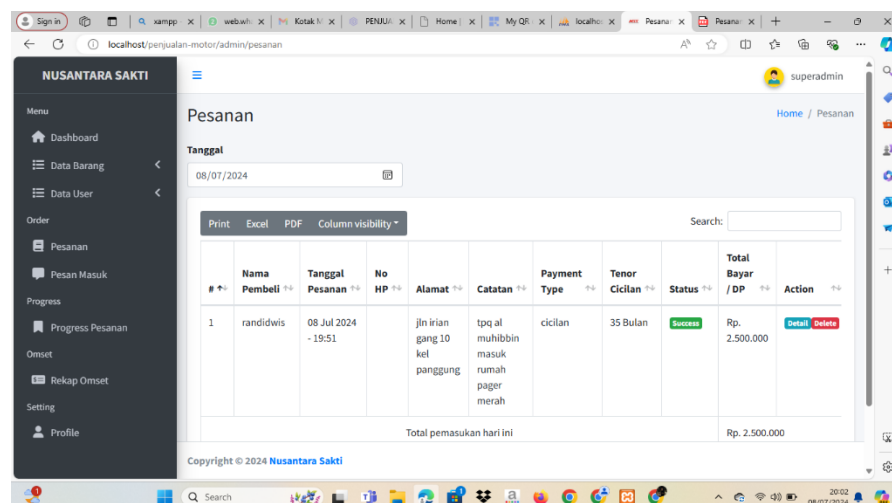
Sign in | xampp | web.wh | Kotak M | PENJUA | Home | My QR | localhos | Pesanan | Pesanan

localhost/penjualan-motor/admin/pesanan

NUSANTARA SAKTI

superadmin

Menu
Dashboard
Data Barang
Data User
Order
Pesanan
Pesan Masuk
Progress
Progress Pesanan
Omset
Rekap Omset
Setting
Profile

Pesanan

Home / Pesanan

Tanggal

08/07/2024

Print Excel PDF Column visibility

Search:

| # | Nama Pembeli | Tanggal Pesanan | No HP | Alamat | Catatan | Payment Type | Tenor Cicilan | Status | Total Bayar / DP | Action |
|---|---|---|---|---|---|---|---|---|---|---|
| 1 | randidwis | 08 Jul 2024 - 19:51 | | jln irian gang 10 kel panggung | tpq al muhibbin masuk rumah pager merah | cicilan | 35 Bulan | Success | Rp. 2.500.000 | Detail Delete |
| | | | | Total pemasukan hari ini | | | | | Rp. 2.500.000 | |

Copyright © 2024 Nusantara Sakti

Search

20:02
08/07/2024